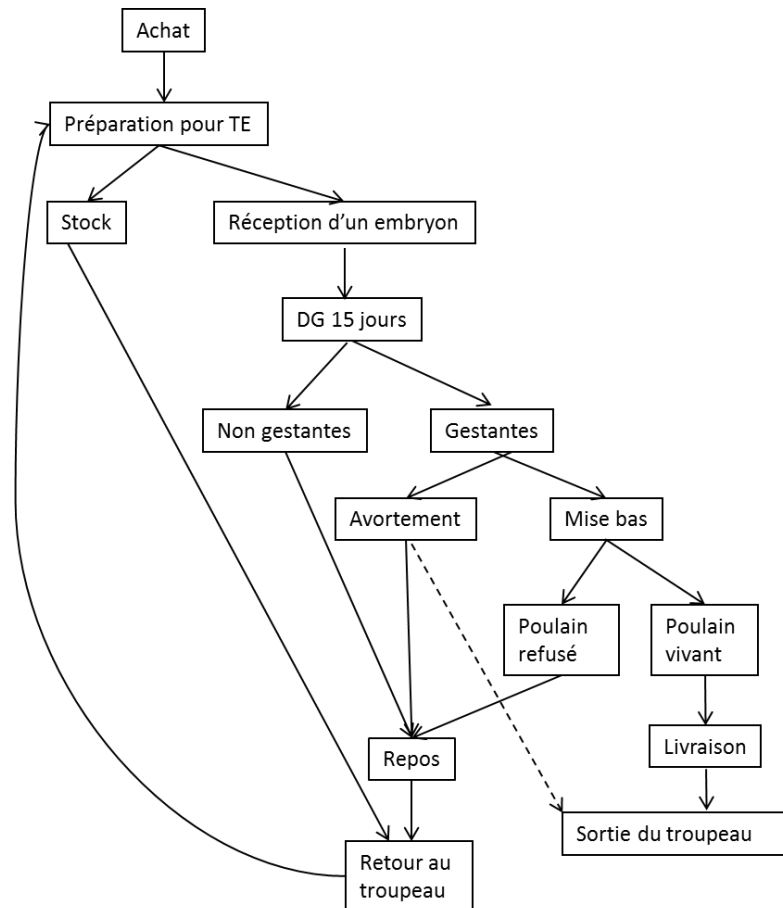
Achat

Préparation pour TE

Stock

Réception d'un embryon

DG 15 jours

Non gestantes

Gestantes

Avortement

Mise bas

Poulain refusé

Poulain vivant

Repos

Livraison

Sortie du troupeau

Retour au troupeau